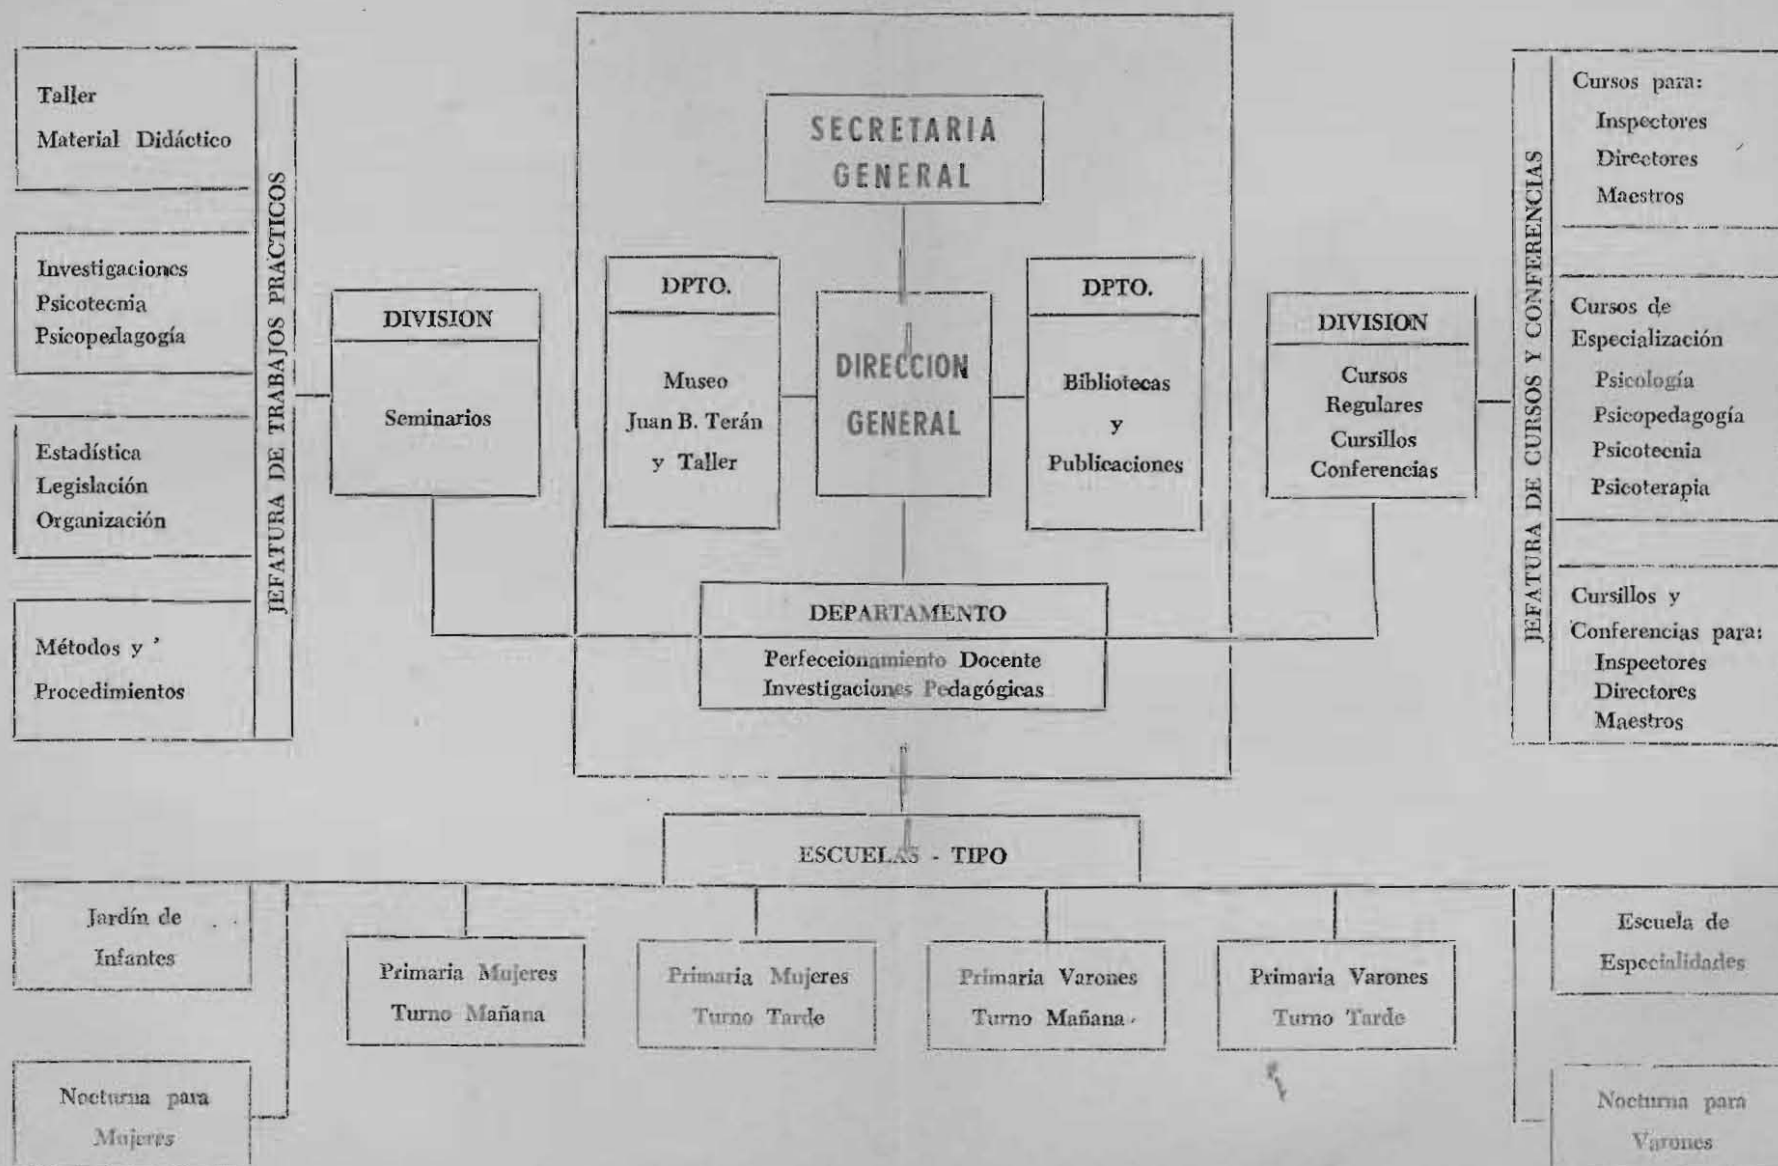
Taller
Material Didáctico

Investigaciones
Psicotecnia
Psicopedagogía

Estadística
Legislación
Organización

Métodos y
Procedimientos

JEFATURA DE TRABAJOS PRACTICOS

DIVISION
Seminarios

SECRETARIA GENERAL

DPTO.
Museo
Juan B. Terán
y Taller

DIRECCION GENERAL

DPTO.
Bibliotecas
y
Publicaciones

DIVISION
Cursos
Regulares
Cursillos
Conferencias

JEFATURA DE CURSOS Y CONFERENCIAS

Cursos para:
Inspectores
Directores
Maestros

Cursos de
Especialización
Psicología
Psicopedagogía
Psicotecnia
Psicoterapia

Cursillos y
Conferencias para:
Inspectores
Directores
Maestros

DEPARTAMENTO
Perfeccionamiento Docente
Investigaciones Pedagógicas

ESCUELAS - TIPO

Jardín de
Infantes

Nocturna para
Mujeres

Primaria Mujeres
Turno Mañana

Primaria Mujeres
Turno Tarde

Primaria Varones
Turno Mañana

Primaria Varones
Turno Tarde

Escuela de
Especialidades

Nocturna para
Varones